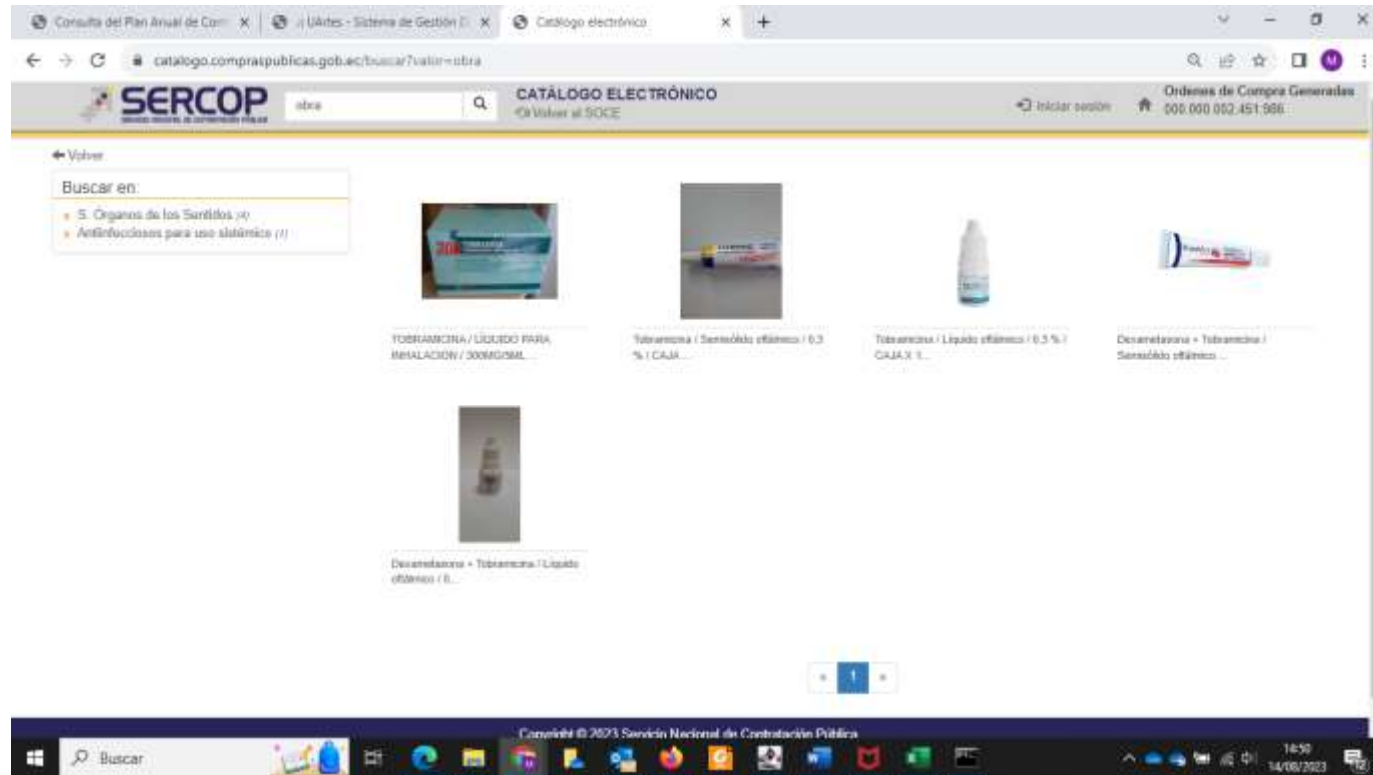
Consulta del Plan Anual de Com × | :: UArtes - Sistema de Gestión D × | Catálogo electrónico × | +

catalogo.compraspublicas.gob.ec/buscar?valor=obra

SERCOP
obra
CATÁLOGO ELECTRÓNICO
Volver al SOCE
Iniciar sesión
Ordenes de Compra Generadas
000.000.002.451.986

Volver

Buscar en:
S. Órganos de los Sentidos (4)
Antiinfecciosos para uso sistémico (1)

TOBRAMICINA / LIQUIDO PARA INHALACION / 300MG/5ML...

Tobramicina / Semisólido oftálmico / 0.3 % / CAJA...

Tobramicina / Líquido oftálmico / 0.3 % / CAJA X 1...

Dexametasona + Tobramicina / Semisólido oftálmico ...

Dexametasona + Tobramicina / Líquido oftálmico / 0...

« 1 »

Copyright © 2023 Servicio Nacional de Contratación Pública

Buscar
14:50
14/08/2023